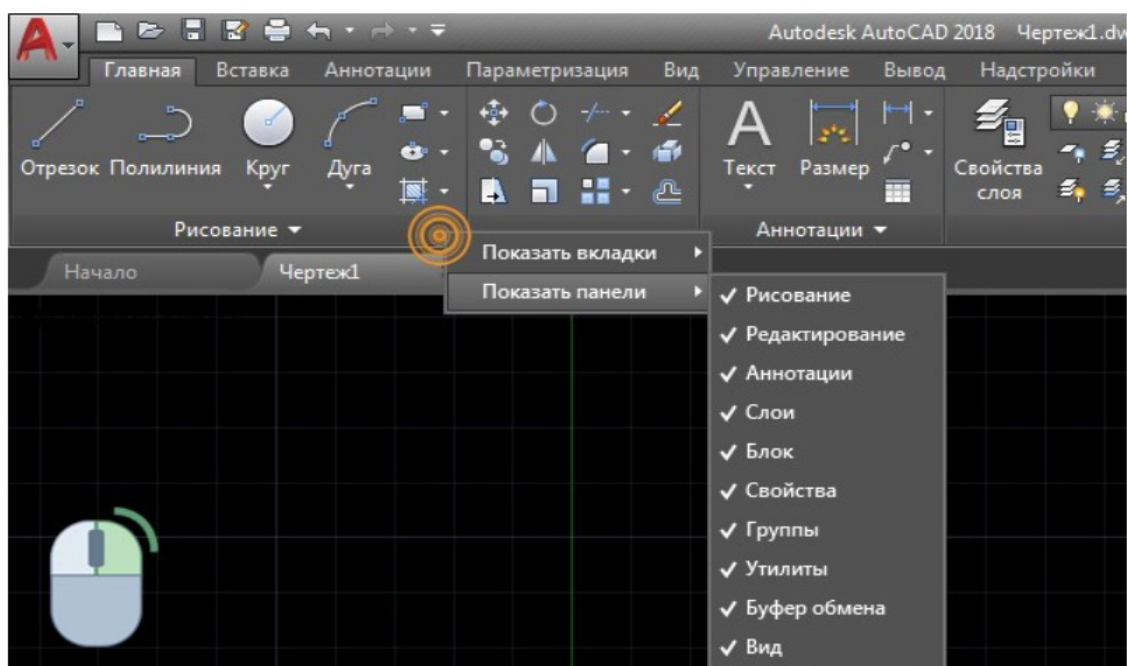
Autodesk AutoCAD 2018 Чертеж1.dw

Главная Вставка Аннотации Параметризация Вид Управление Вывод Надстройки

Отрезок Полилиния Круг Дуга

Рисование ▾

Текст Размер

Аннотации ▾

Свойства слоя

Начало Чертеж1

Показать вкладки ▸
Показать панели ▸

✓ Рисование
✓ Редактирование
✓ Аннотации
✓ Слои
✓ Блок
✓ Свойства
✓ Группы
✓ Утилиты
✓ Буфер обмена
✓ Вид